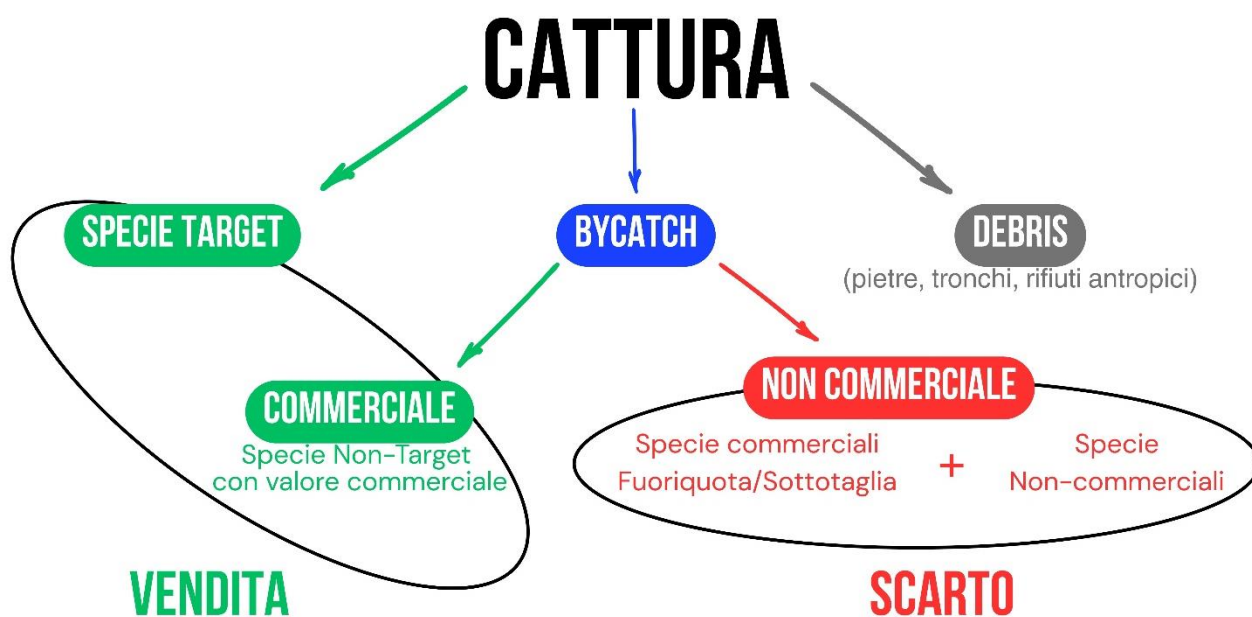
CATTURA

SPECIE TARGET

BYCATCH

DEBRIS
(pietre, tronchi, rifiuti antropici)

COMMERCIALE
Specie Non-Target con valore commerciale

NON COMMERCIALE
Specie commerciali Fuoriquota/Sottotaglia + Specie Non-commerciali

VENDITA

SCARTO